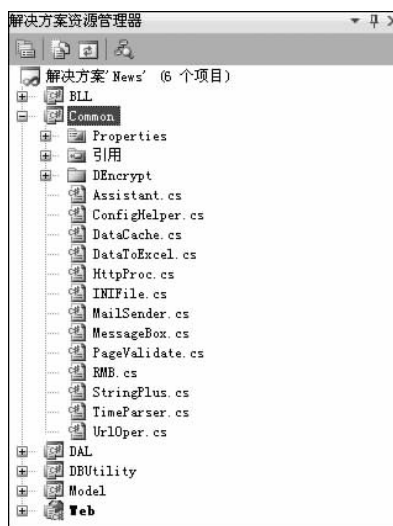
解决方案资源管理器

解决方案'News' (6 个项目)
BLL
Common
Properties
引用
DEncrypt
Assistant.cs
ConfigHelper.cs
DataCache.cs
DataToExcel.cs
HttpProc.cs
INIFile.cs
MailSender.cs
MessageBox.cs
PageValidate.cs
RMB.cs
StringPlus.cs
TimeParser.cs
UrlOper.cs
DAL
DBUtility
Model
Web